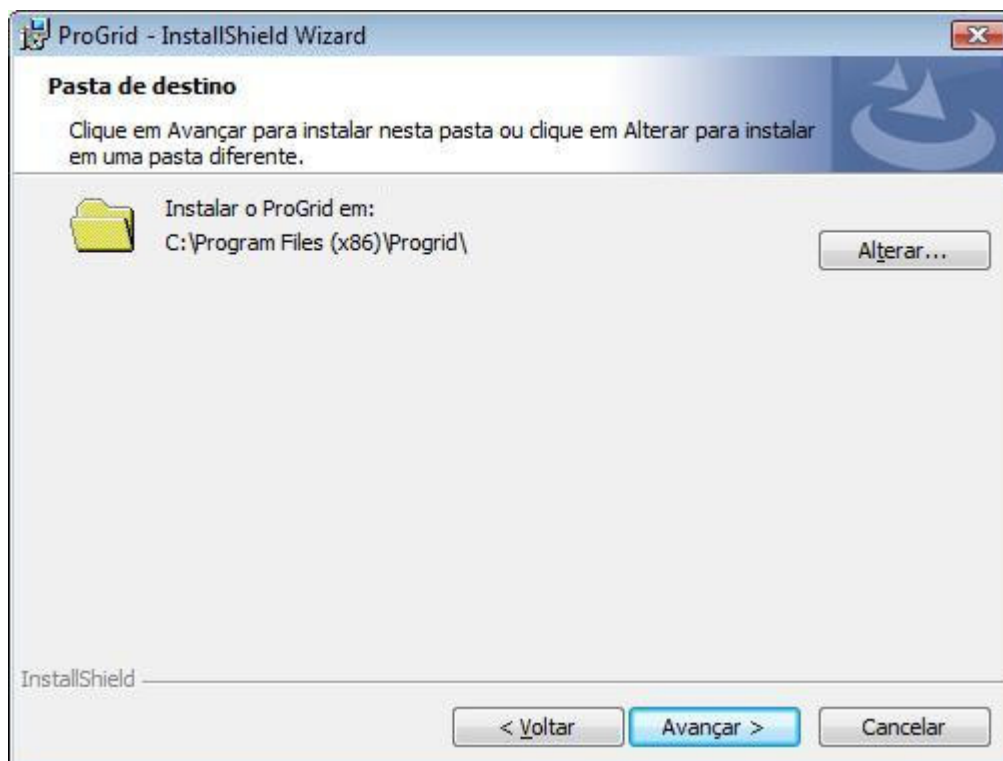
ProGrid - InstallShield Wizard

Pasta de destino

Clique em Avançar para instalar nesta pasta ou clique em Alterar para instalar em uma pasta diferente.

Instalar o ProGrid em:
C:\Program Files (x86)\Progrid\

Alterar...

InstallShield

< Voltar

Avançar >

Cancelar